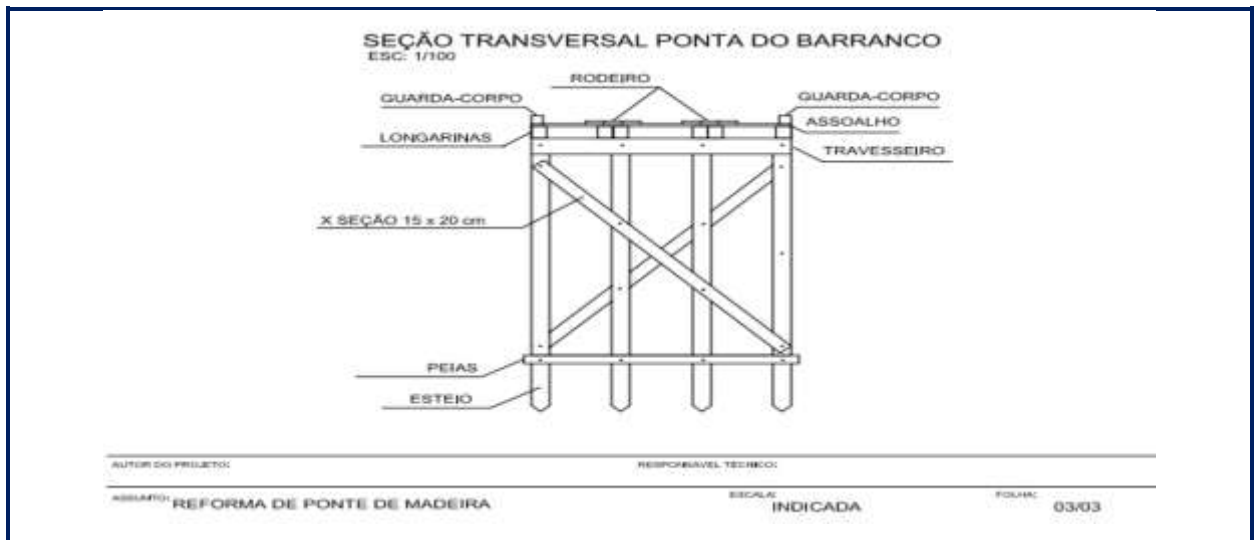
SEÇÃO TRANSVERSAL PONTA DO BARRANCO
ESC: 1/100

RODEIRO
GUARDA-CORPO
GUARDA-CORPO
LONGARINAS
ASSOALHO
TRAVESSEIRO
X SEÇÃO 15 x 20 cm
PEIAS
ESTEIO

AUTOR DO PROJETO:
RESPONSAVEL TECNICO:
ASSUNTO: REFORMA DE PONTE DE MADEIRA
ESCALA: INDICADA
FOLHA: 03/03